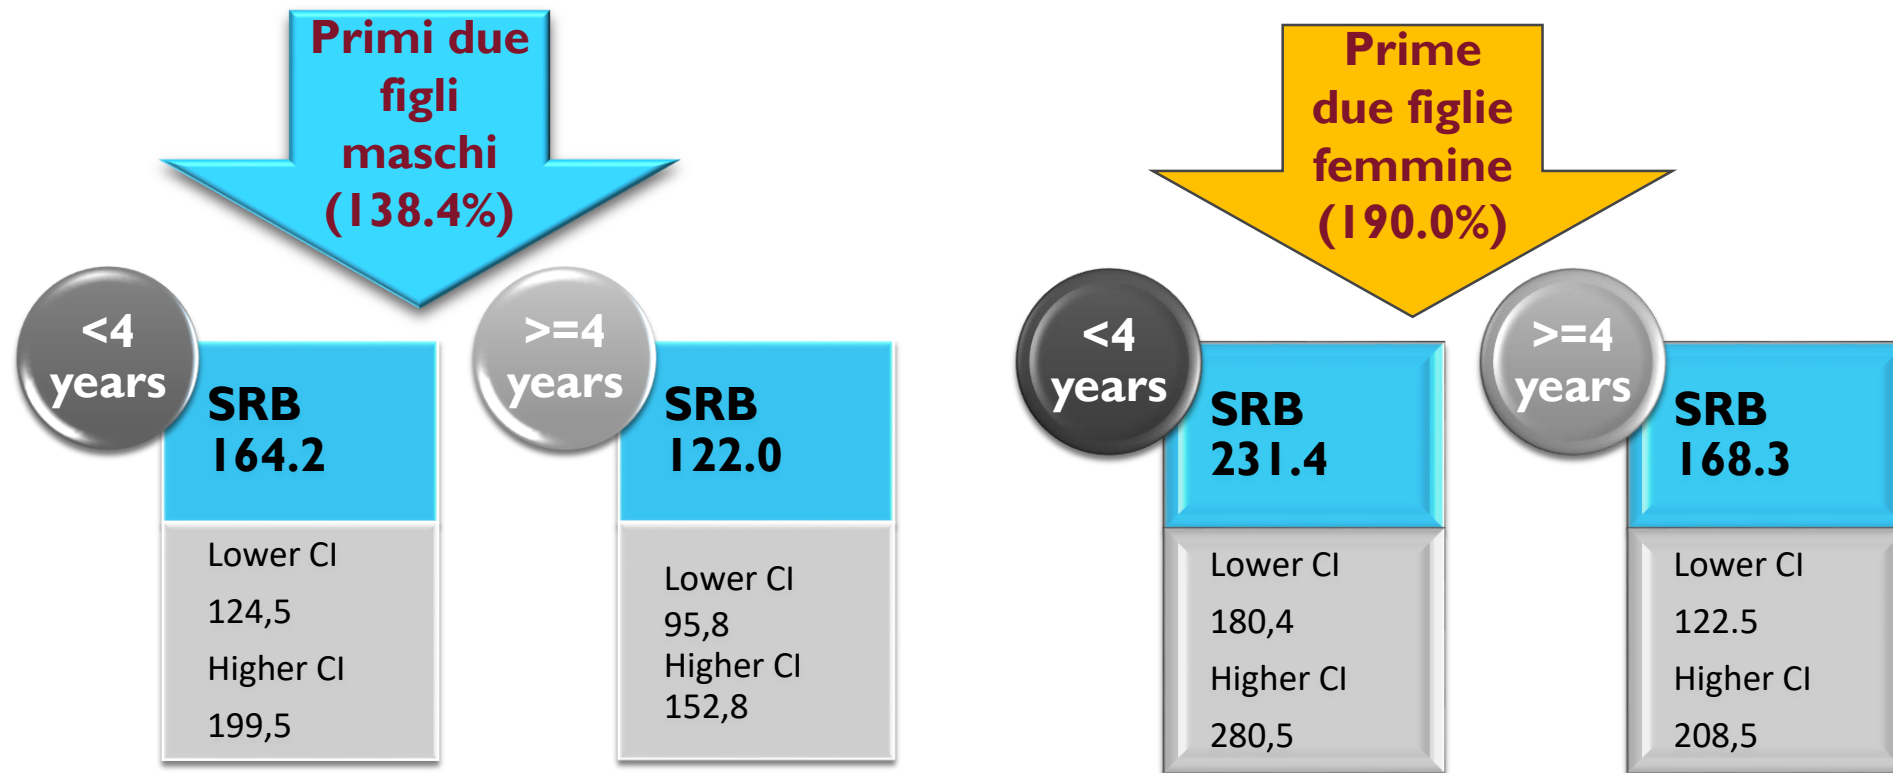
Primi due figli maschi (138.4%)

<4 years

SRB 164.2

Lower CI

124,5

Higher CI

199,5

>=4 years

SRB 122.0

Lower CI

95,8

Higher CI

152,8

Prime due figlie femmine (190.0%)

<4 years

SRB 231.4

Lower CI

180,4

Higher CI

280,5

>=4 years

SRB 168.3

Lower CI

122.5

Higher CI

208,5